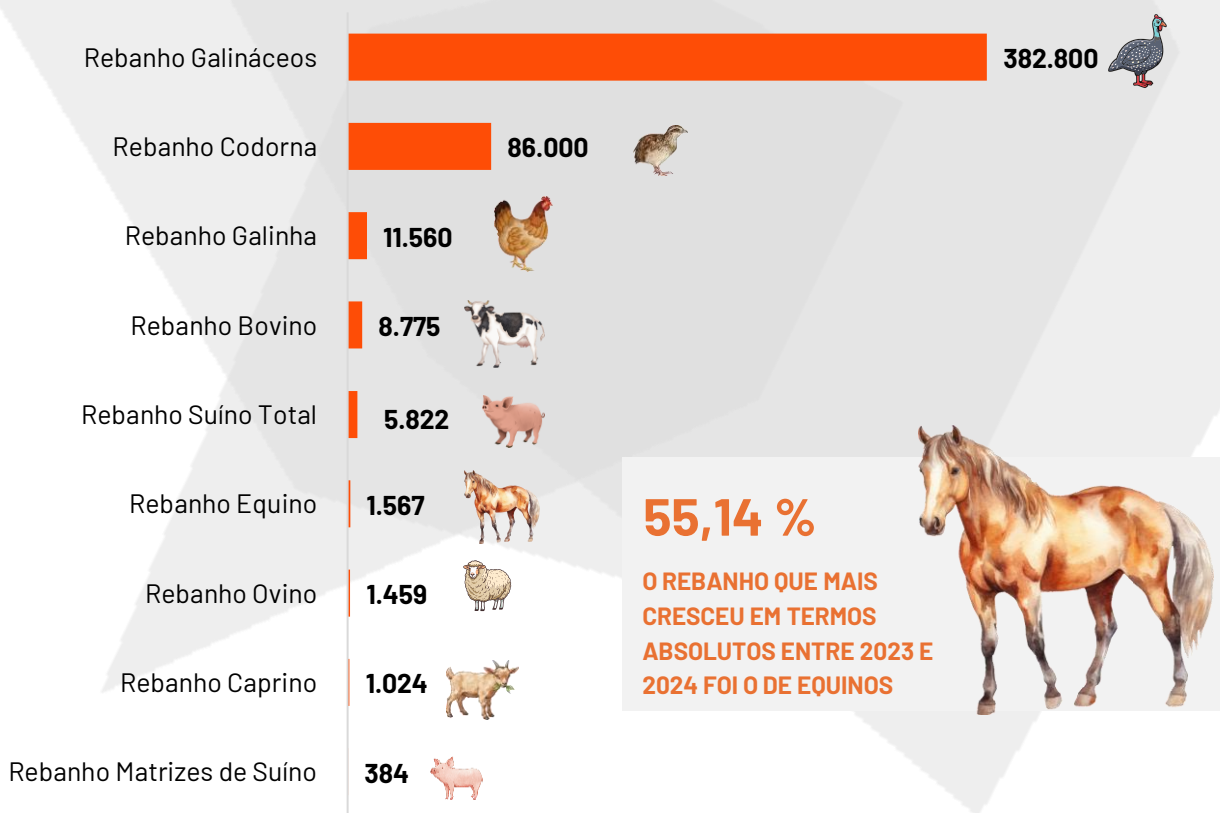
Rebanho Galináceos 382.800

Rebanho Codorna 86.000

Rebanho Galinha 11.560

Rebanho Bovino 8.775

Rebanho Suíno Total 5.822

Rebanho Equino 1.567

Rebanho Ovino 1.459

Rebanho Caprino 1.024

Rebanho Matrizes de Suíno 384

55,14 %

O REBANHO QUE MAIS CRESCEU EM TERMOS ABSOLUTOS ENTRE 2023 E 2024 FOI O DE EQUINOS